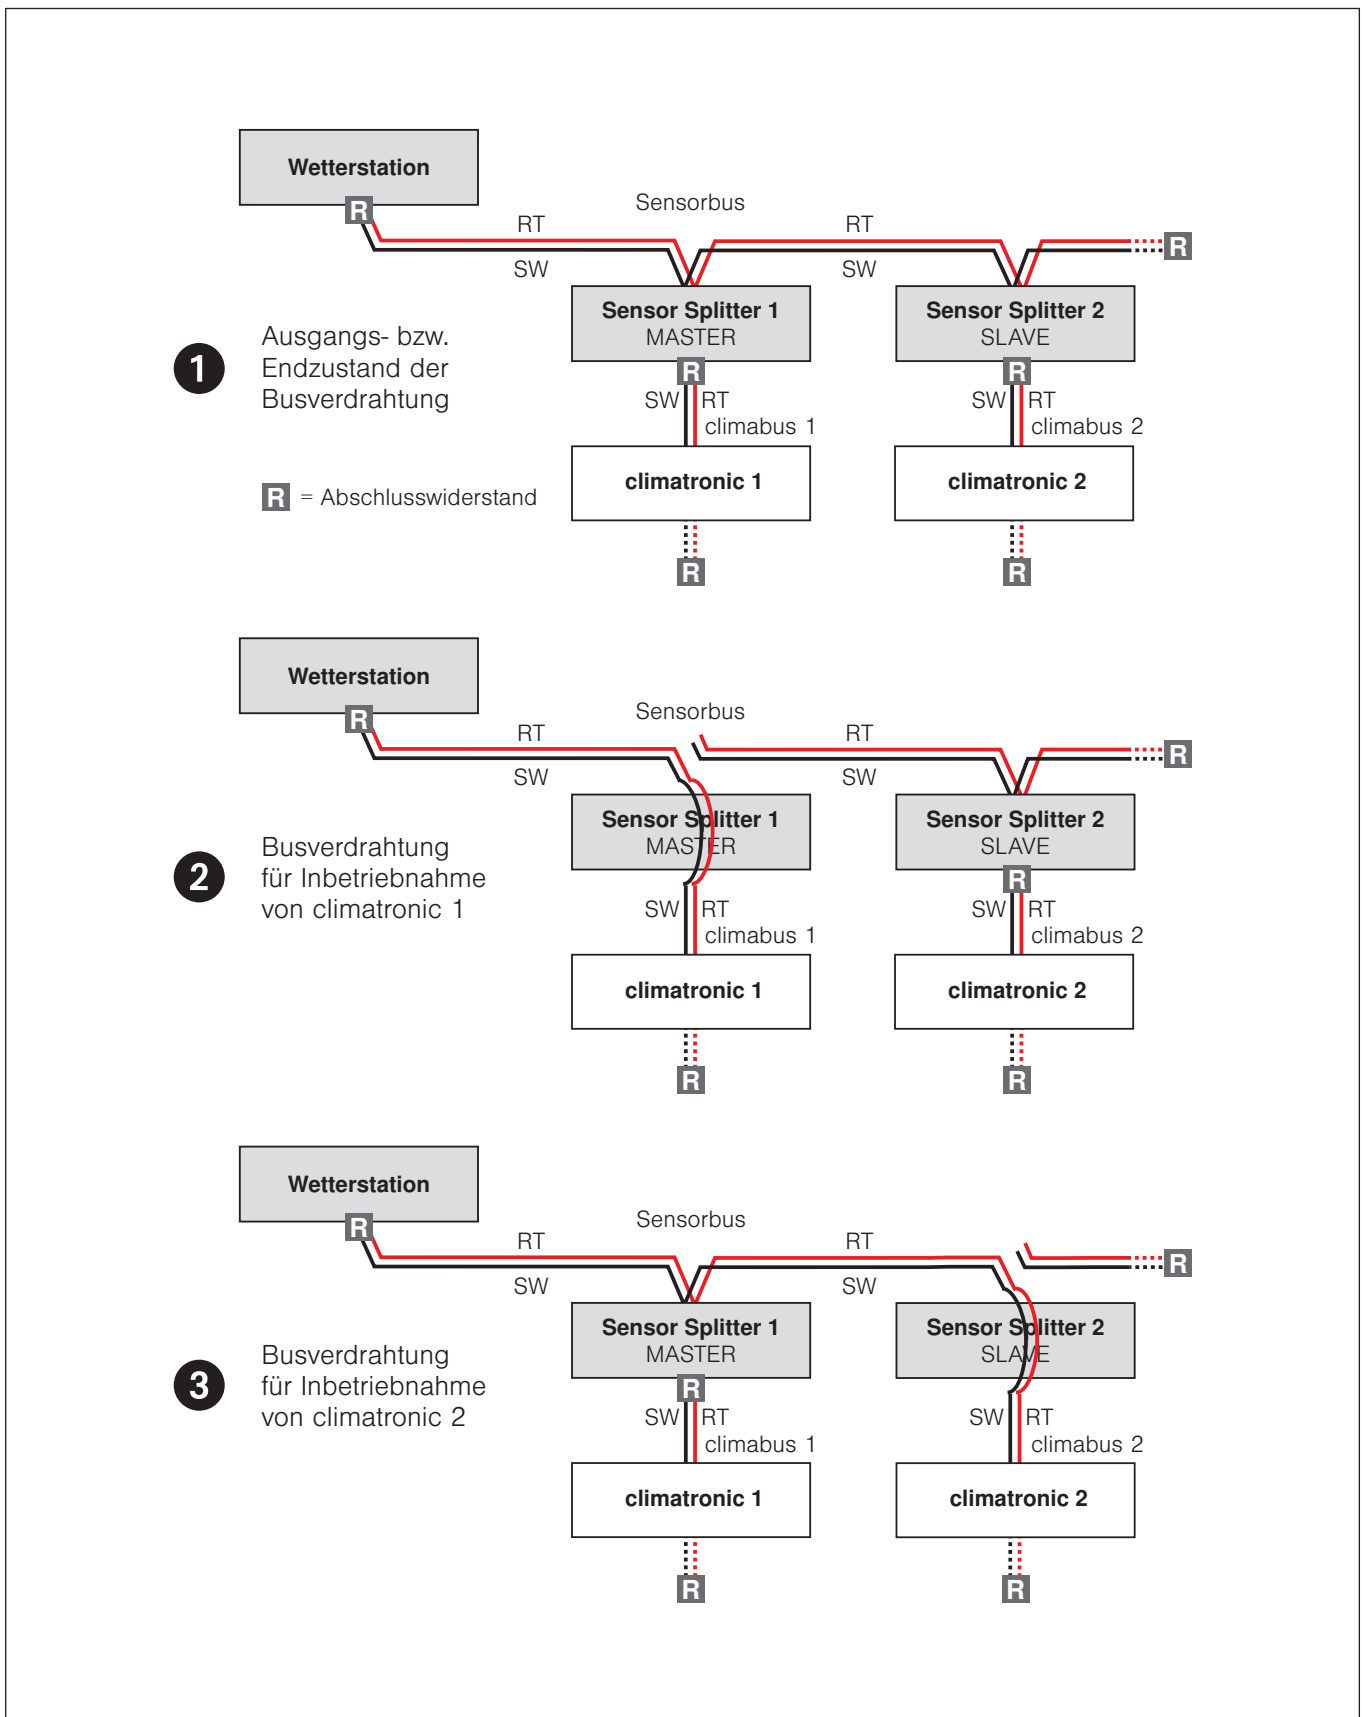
Wetterstation
R
Sensorbus
RT
SW
RT
SW
R
Sensor Splitter 1
MASTER
Sensor Splitter 2
SLAVE
1
Ausgangs- bzw. Endzustand der Busverdrahtung
R
SW
RT
climabus 1
R
SW
RT
climabus 2
R = Abschlusswiderstand
climatronic 1
climatronic 2
R
R

Wetterstation
R
Sensorbus
RT
SW
RT
SW
R
Sensor Splitter 1
MASTER
Sensor Splitter 2
SLAVE
2
Busverdrahtung für Inbetriebnahme von climatronic 1
R
SW
RT
climabus 1
SW
RT
climabus 2
climatronic 1
climatronic 2
R
R

Wetterstation
R
Sensorbus
RT
SW
RT
SW
R
Sensor Splitter 1
MASTER
Sensor Splitter 2
SLAVE
3
Busverdrahtung für Inbetriebnahme von climatronic 2
R
SW
RT
climabus 1
SW
RT
climabus 2
climatronic 1
climatronic 2
R
R